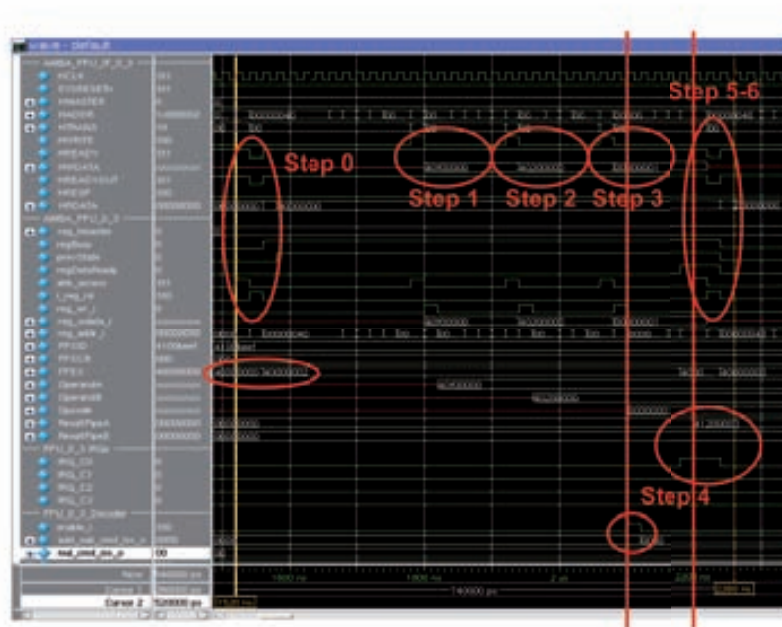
Step 0
Step 1
Step 2
Step 3
Step 5-6
Step 4
AMBA_FPU_IF_0_1
HCLK
HMASTER
HADDR
HTRANS
HWRITE
HREADY
HWDATA
HREADYOUT
HRESP
HRDATA
AMBA_FPU_0_1
Operandx
OperandB
Opcode
ResultPipeA
ResultPipeB
FPU_0_1_IRQs
IRQ_C0
IRQ_C1
IRQ_C2
IRQ_C3
FPU_0_1_Decoder
enable_i
real_cmd_ms_p
Now
Cursor 1
Cursor 2
1600 ns
1800 ns
2 us
140000 ps
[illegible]